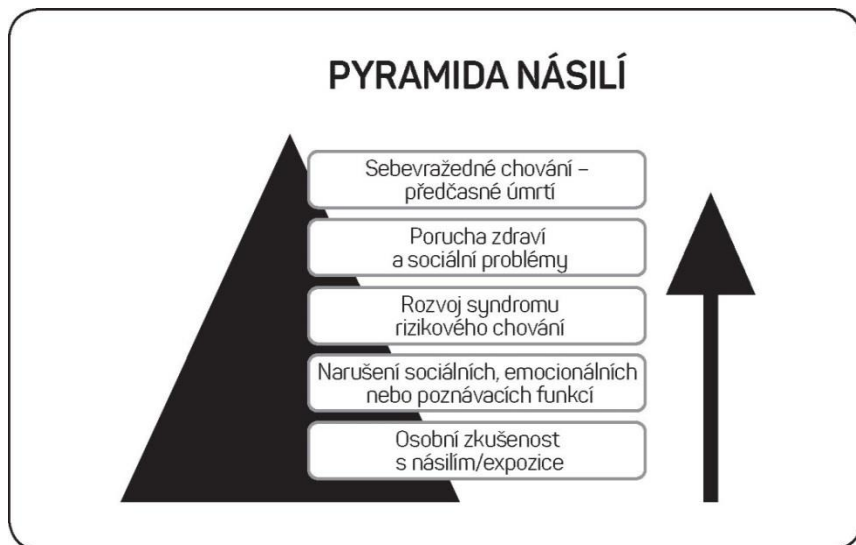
PYRAMIDA NÁSILÍ

Sebevražedné chování – předčasné úmrtí

Porucha zdraví a sociální problémy

Rozvoj syndromu rizikového chování

Narušení sociálních, emocionálních nebo poznávacích funkcí

Osobní zkušenost s násilím/expozice